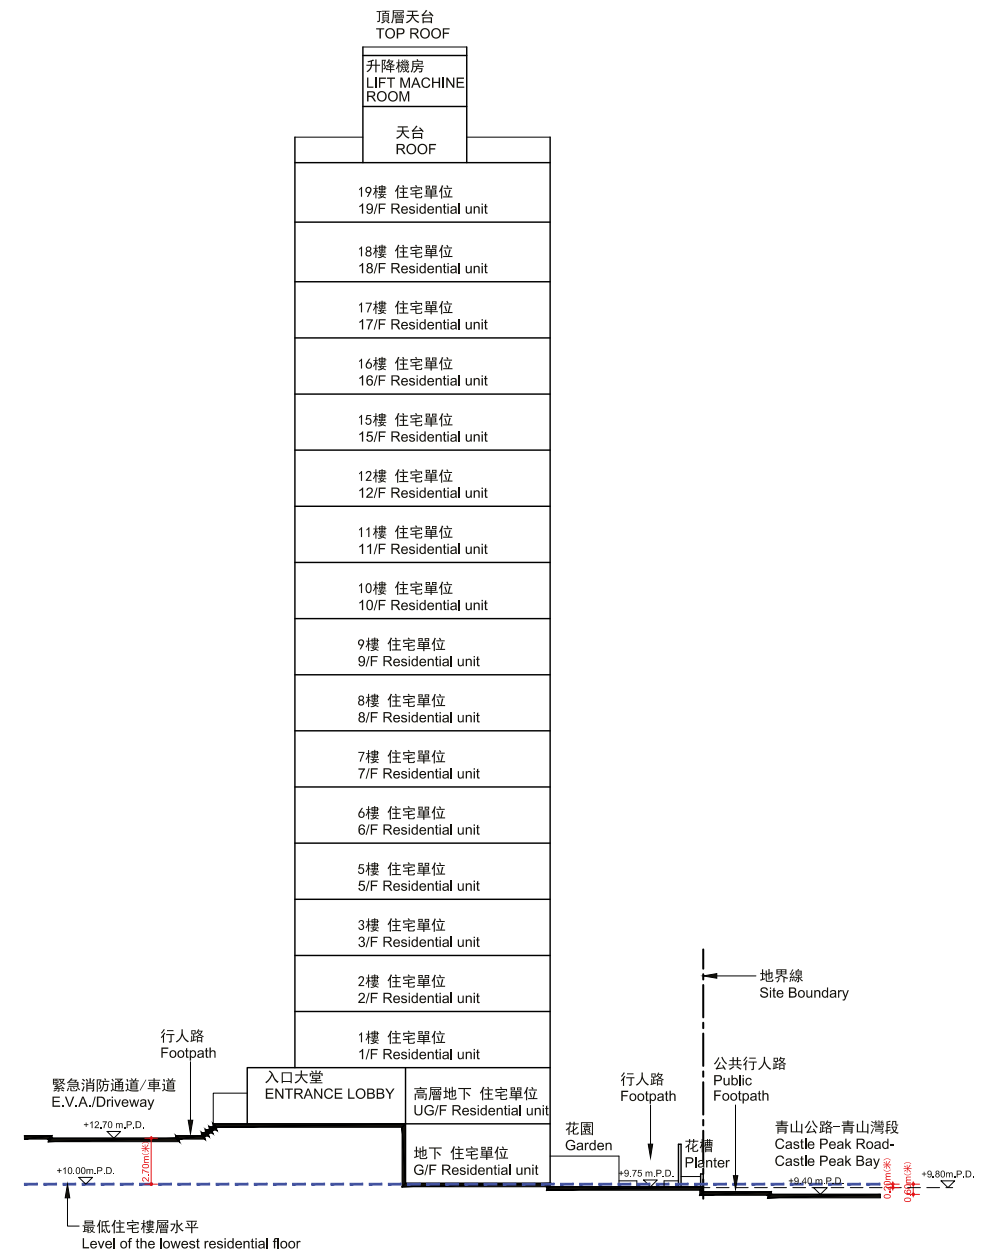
頂層天台
TOP ROOF

升降機房
LIFT MACHINE ROOM

天台
ROOF

19樓 住宅單位
19/F Residential unit

18樓 住宅單位
18/F Residential unit

17樓 住宅單位
17/F Residential unit

16樓 住宅單位
16/F Residential unit

15樓 住宅單位
15/F Residential unit

12樓 住宅單位
12/F Residential unit

11樓 住宅單位
11/F Residential unit

10樓 住宅單位
10/F Residential unit

9樓 住宅單位
9/F Residential unit

8樓 住宅單位
8/F Residential unit

7樓 住宅單位
7/F Residential unit

6樓 住宅單位
6/F Residential unit

5樓 住宅單位
5/F Residential unit

3樓 住宅單位
3/F Residential unit

2樓 住宅單位
2/F Residential unit

1樓 住宅單位
1/F Residential unit

地界線
Site Boundary

行人路
Footpath

緊急消防通道/車道
E.V.A./Driveway

入口大堂
ENTRANCE LOBBY

高層地下 住宅單位
UG/F Residential unit

地下 住宅單位
G/F Residential unit

行人路
Footpath

公共行人路
Public Footpath

花園
Garden

花槽
Planter

青山公路-青山灣段
Castle Peak Road-Castle Peak Bay

+12.70 m.P.D.

2.70m(米)

+10.00m.P.D.

+9.75 m.P.D.

+9.40 m.P.D.

0.40m(米)

0.60m(米)

+9.80m.P.D.

最低住宅樓層水平
Level of the lowest residential floor